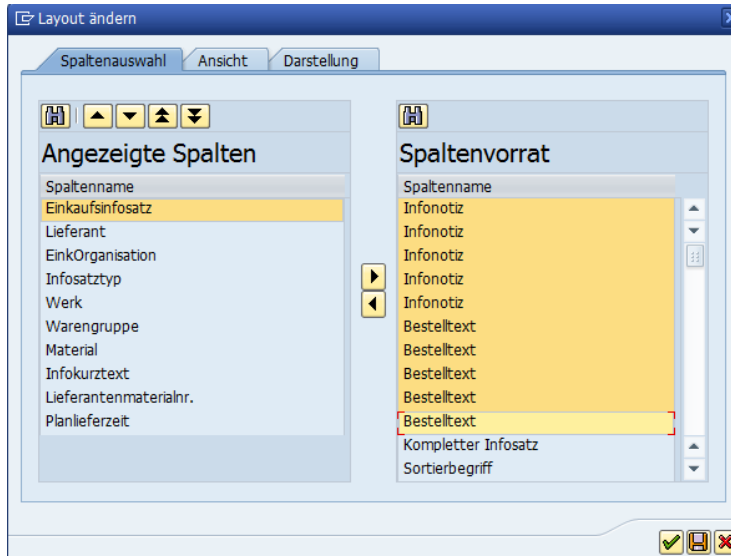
Layout ändern

Spaltenauswahl | Ansicht | Darstellung

Angezeigte Spalten

| Spaltenname |
|---|
| Einkaufsinfosatz |
| Lieferant |
| EinkOrganisation |
| Infosatztyp |
| Werk |
| Warengruppe |
| Material |
| Infokurztext |
| Lieferantenmaterialnr. |
| Planlieferzeit |

Spaltenvorrat

| Spaltenname |
|---|
| Infonotiz |
| Infonotiz |
| Infonotiz |
| Infonotiz |
| Infonotiz |
| Bestelltext |
| Bestelltext |
| Bestelltext |
| Bestelltext |
| Bestelltext |
| Kompletter Infosatz |
| Sortierbegriff |